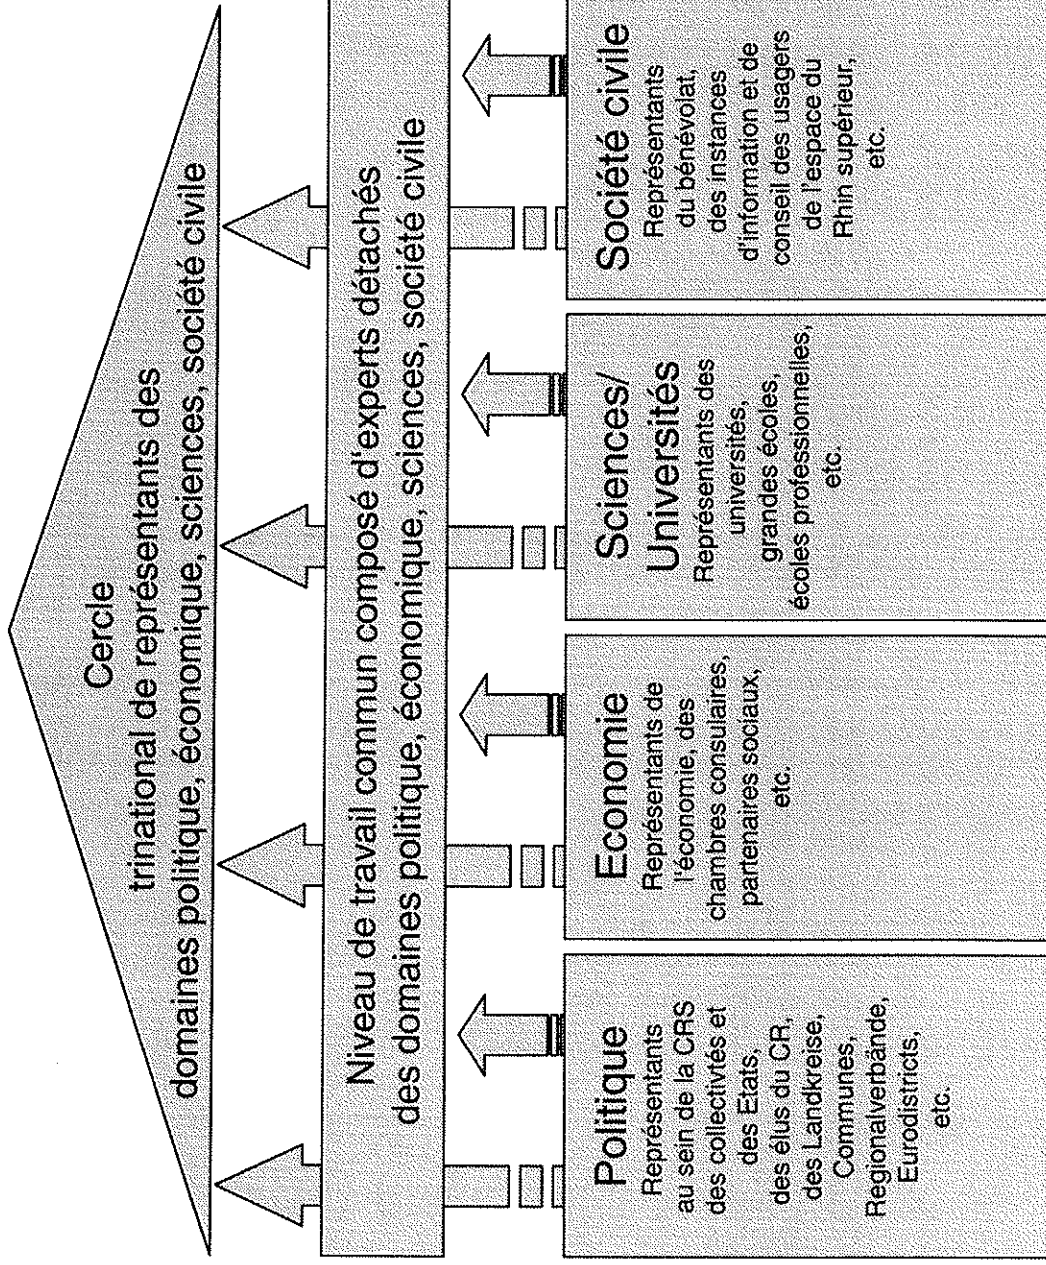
Cercle
trinational de représentants des
domaines politique, économique, sciences, société civile

Niveau de travail commun composé d'experts détachés
des domaines politique, économique, sciences, société civile

Politique
Représentants au sein de la CRS des collectivtés et des Etats, des élus du CR, des Landkreise, Communes, Regionalverbände, Eurodistricts, etc.

Economie
Représentants de l'économie, des chambres consulaires, partenaires sociaux, etc.

Sciences/ Universités
Représentants des universités, grandes écoles, écoles professionnelles, etc.

Société civile
Représentants du bénévolat, des instances d'information et de conseil des usagers de l'espace du Rhin supérieur, etc.